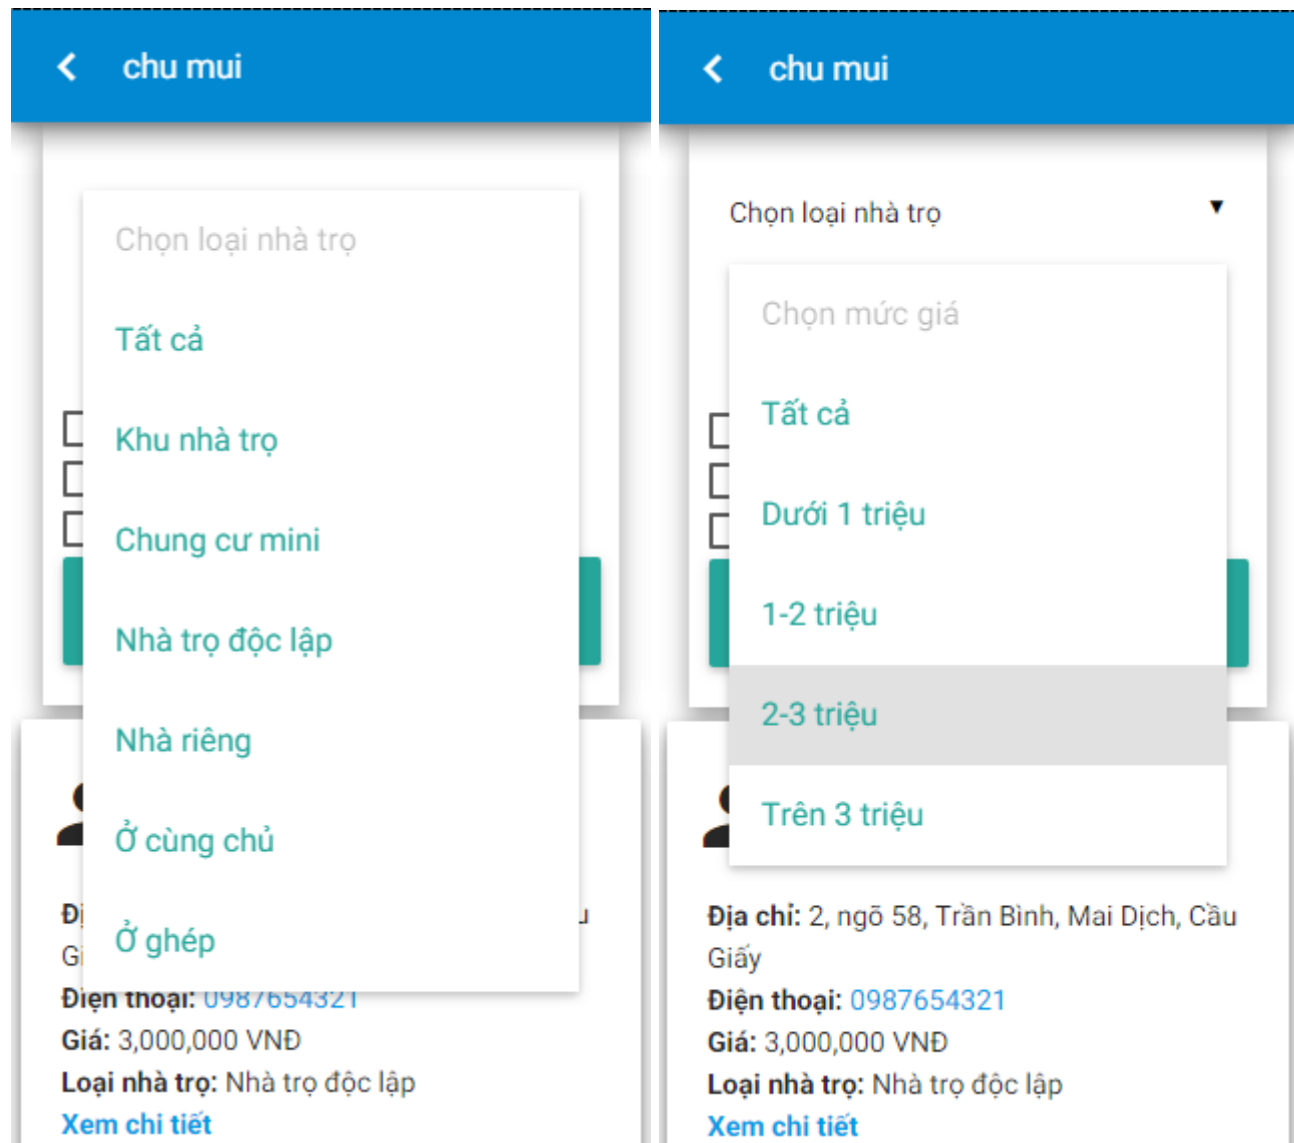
chu mui

Chọn loại nhà trọ

Tất cả

Khu nhà trọ

Chung cư mini

Nhà trọ độc lập

Nhà riêng

Ở cùng chủ

Ở ghép

Đị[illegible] u
Gi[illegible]
Điện thoại: 0987654321
Giá: 3,000,000 VNĐ
Loại nhà trọ: Nhà trọ độc lập
Xem chi tiết

chu mui

Chọn loại nhà trọ

Chọn mức giá

Tất cả

Dưới 1 triệu

1-2 triệu

2-3 triệu

Trên 3 triệu

Địa chỉ: 2, ngõ 58, Trần Bình, Mai Dịch, Cầu Giấy
Điện thoại: 0987654321
Giá: 3,000,000 VNĐ
Loại nhà trọ: Nhà trọ độc lập
Xem chi tiết